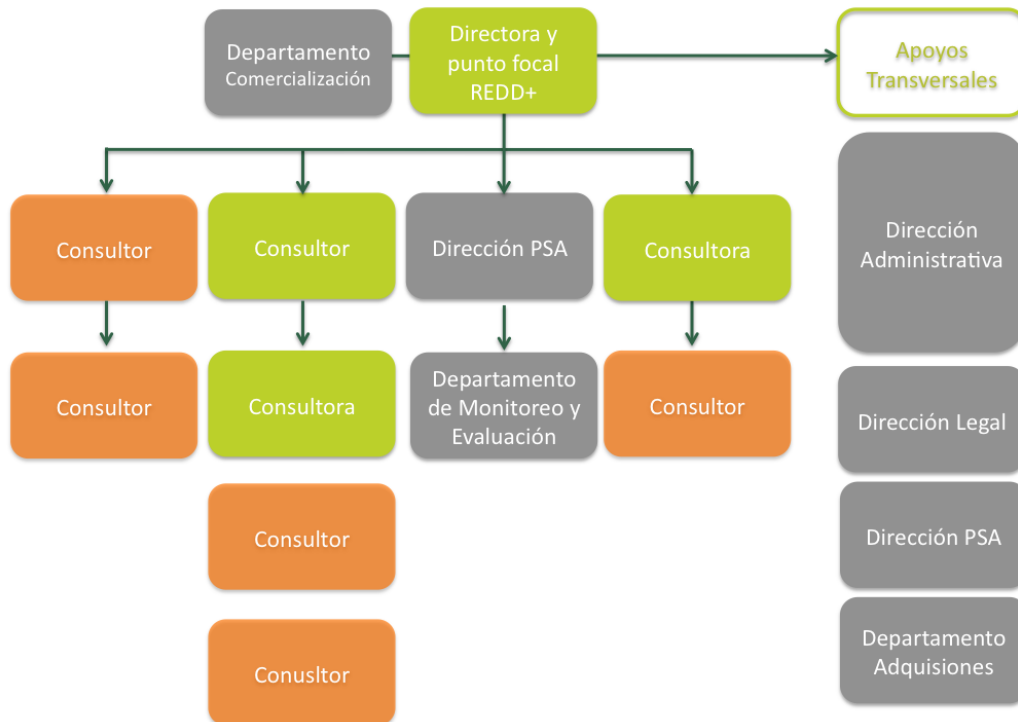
Departamento Comercialización

Directora y punto focal REDD+

Apoyos Transversales

Consultor

Consultor

Dirección PSA

Consultora

Consultor

Consultora

Departamento de Monitoreo y Evaluación

Consultor

Consultor

Conusltor

Dirección Administrativa

Dirección Legal

Dirección PSA

Departamento Adquisiones